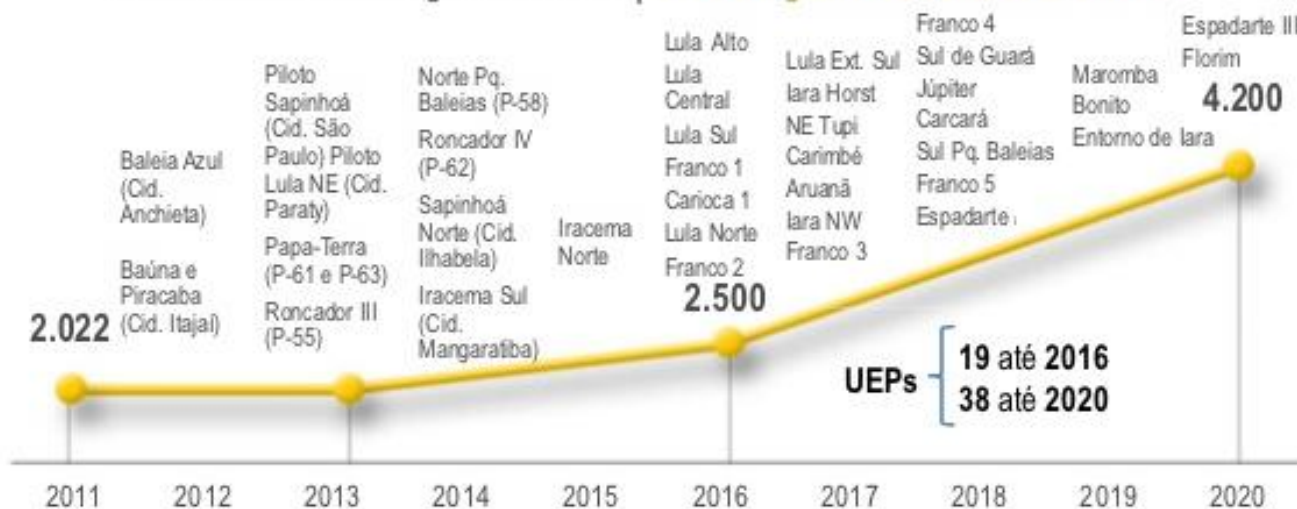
2.022

Baleia Azul (Cid. Anchieta)

Baúna e Piracaba (Cid. Itajaí)

Piloto Sapinhoá (Cid. São Paulo) Piloto Lula NE (Cid. Paraty)

Papa-Terra (P-61 e P-63)

Roncador III (P-55)

Norte Pq. Baleias (P-58)

Roncador IV (P-62)

Sapinhoá Norte (Cid. Ilhabela)

Iracema Sul (Cid. Mangaratiba)

Iracema Norte

Lula Alto

Lula Central

Lula Sul

Franco 1

Carioca 1

Lula Norte

Franco 2

2.500

Lula Ext. Sul

Iara Horst

NE Tupi

Carimbé

Aruanã

Iara NW

Franco 3

Franco 4

Sul de Guará

Júpiter

Carcará

Sul Pq. Baleias

Franco 5

Espadarte I

Maromba

Bonito

Entorno de Iara

Espadarte III

Florim

4.200

UEPs 19 até 2016
38 até 2020

2011 2012 2013 2014 2015 2016 2017 2018 2019 2020